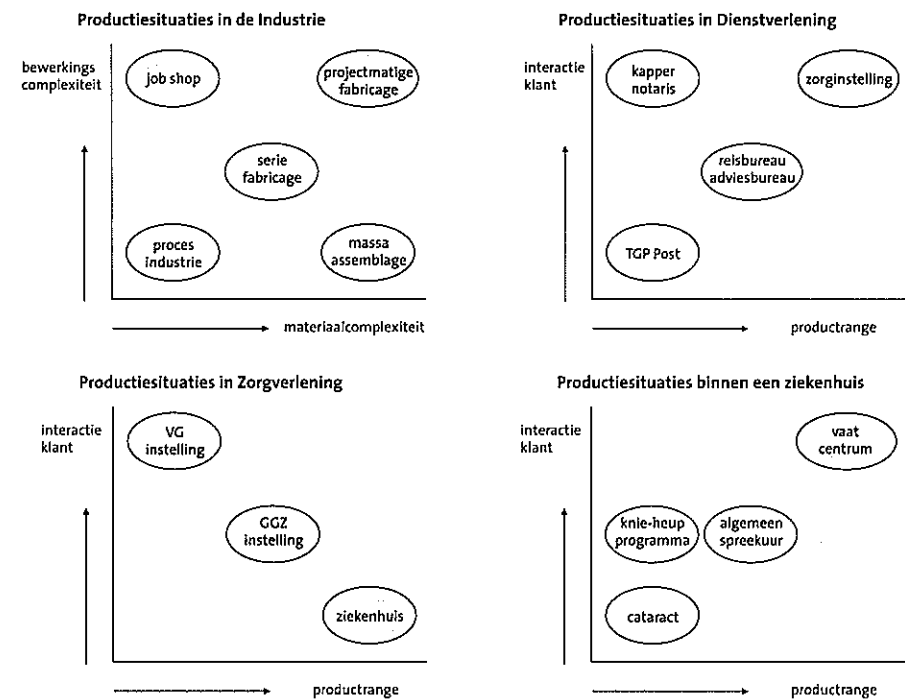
Productiesituaties in de Industrie

bewerkings complexiteit

job shop

projectmatige fabricage

serie fabricage

proces industrie

massa assemblage

materiaalcomplexiteit

Productiesituaties in Dienstverlening

interactie klant

kapper notaris

zorginstelling

reisbureau adviesbureau

TGP Post

productrange

Productiesituaties in Zorgverlening

interactie klant

VG instelling

GGZ instelling

ziekenhuis

productrange

Productiesituaties binnen een ziekenhuis

interactie klant

vaat centrum

knie-heup programma

algemeen spreekuur

cataract

productrange